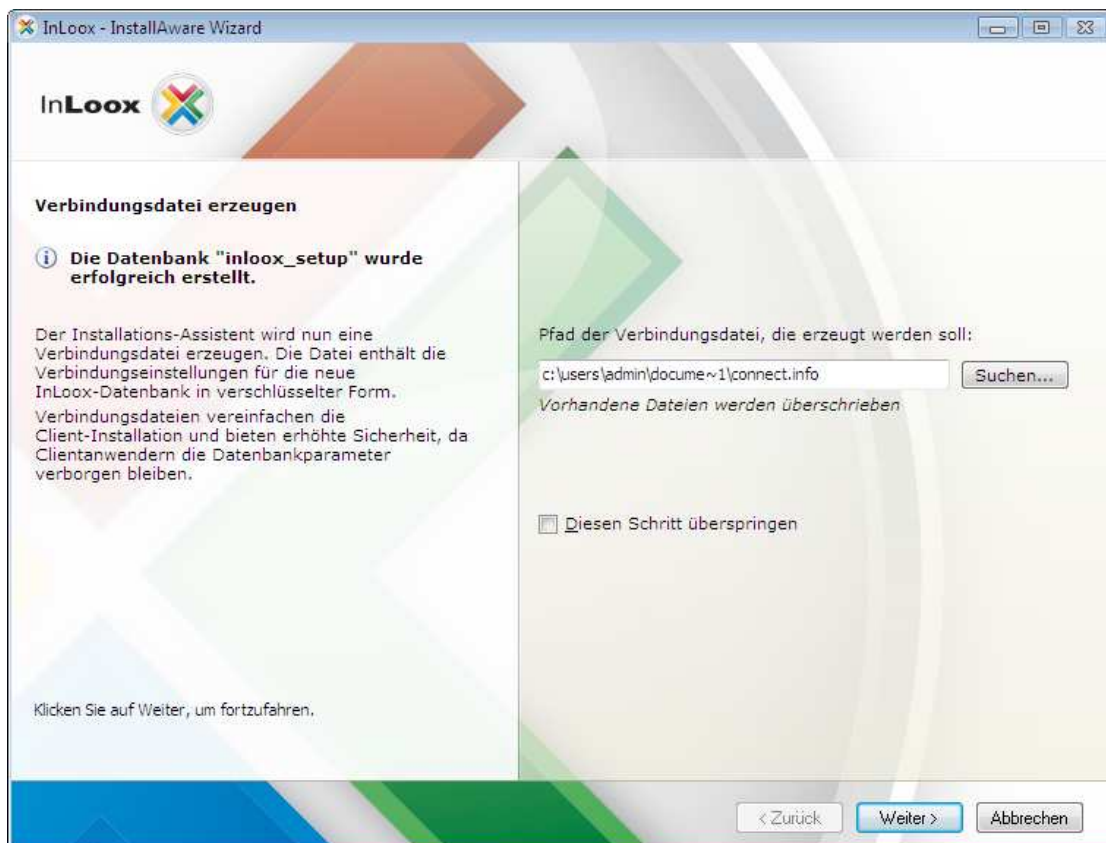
InLoox - InstallAware Wizard

InLoox

Verbindungsdatei erzeugen

Die Datenbank "inloox_setup" wurde erfolgreich erstellt.

Der Installations-Assistent wird nun eine Verbindungsdatei erzeugen. Die Datei enthält die Verbindungseinstellungen für die neue InLoox-Datenbank in verschlüsselter Form.

Verbindungsdateien vereinfachen die Client-Installation und bieten erhöhte Sicherheit, da Clientanwendern die Datenbankparameter verborgen bleiben.

Klicken Sie auf Weiter, um fortzufahren.

Pfad der Verbindungsdatei, die erzeugt werden soll:

c:\users\admin\docume~1\connect.info

Suchen...

Vorhandene Dateien werden überschrieben

Diesen Schritt überspringen

< Zurück

Weiter >

Abbrechen